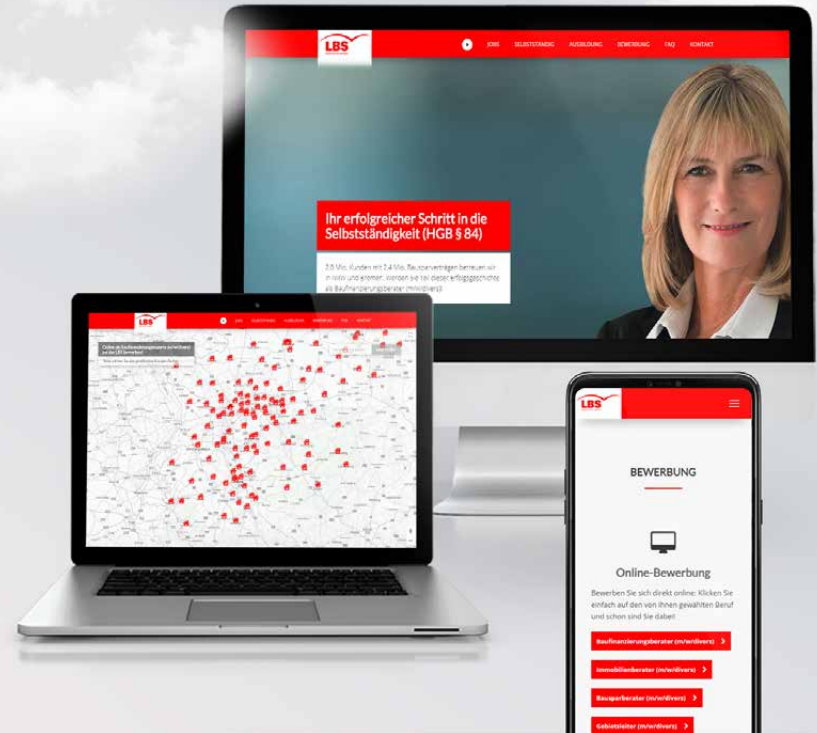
LBS

JOBS SELBSTSTÄNDIG AUSBILDUNG BEWERBUNG FAQ KONTAKT

Ihr erfolgreicher Schritt in die Selbstständigkeit (HGB § 84)

2,0 Mio. Kunden mit 2,4 Mio. Bausparverträgen betreuen wir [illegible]. Werden Sie Teil dieser Erfolgsgeschichte als Baufinanzierungsberater (m/w/divers)

LBS

JOBS SELBSTSTÄNDIG AUSBILDUNG BEWERBUNG FAQ KONTAKT

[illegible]

LBS

BEWERBUNG

Online-Bewerbung

Bewerben Sie sich direkt online: Klicken Sie einfach auf den von Ihnen gewählten Beruf und schon sind Sie dabei!

Baufinanzierungsberater (m/w/divers) >

Immobilienberater (m/w/divers) >

Bausparberater (m/w/divers) >

Gebietsleiter (m/w/divers) >